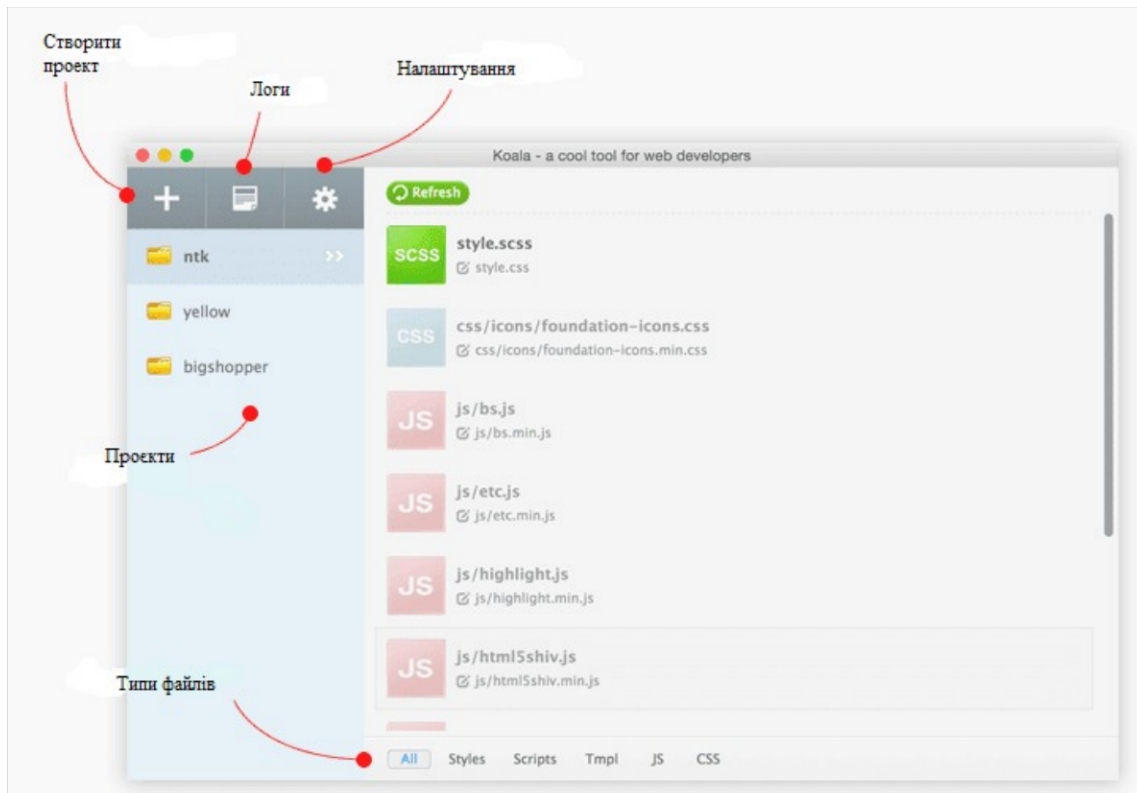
Створити проект

Логи

Налаштування

Koala - a cool tool for web developers

Refresh

ntk

yellow

bigshopper

Проєкти

SCSS
style.scss
style.css

CSS
css/icons/foundation-icons.css
css/icons/foundation-icons.min.css

JS
js/bs.js
js/bs.min.js

JS
js/etc.js
js/etc.min.js

JS
js/highlight.js
js/highlight.min.js

JS
js/html5shiv.js
js/html5shiv.min.js

Типи файлів

All Styles Scripts Tmpl JS CSS